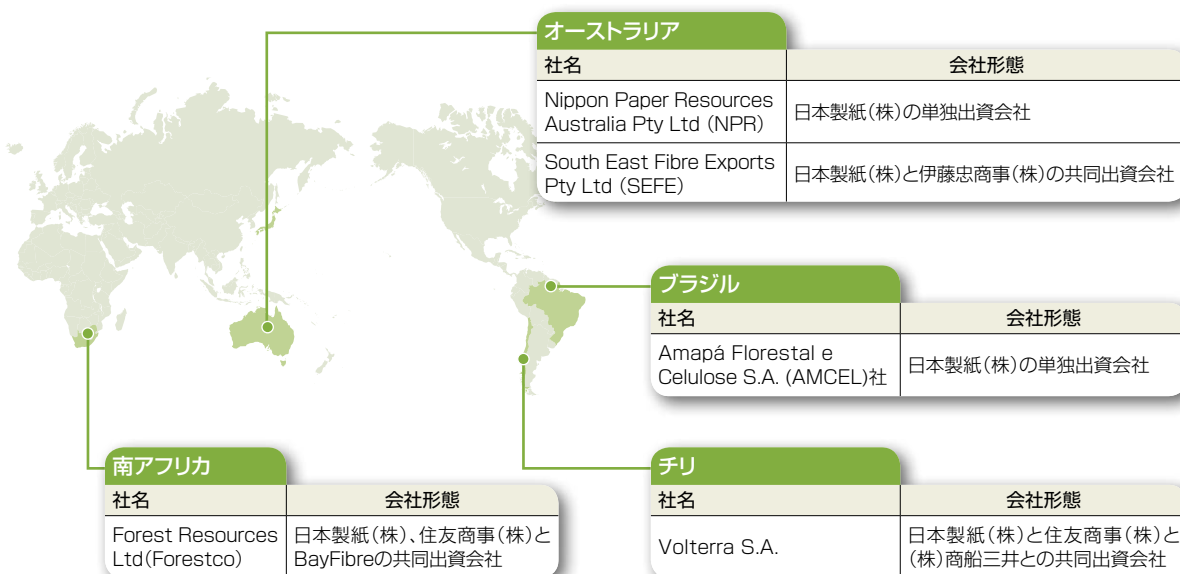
オーストラリア

| 社名 | 会社形態 |
|---|---|
| Nippon Paper Resources Australia Pty Ltd (NPR) | 日本製紙(株)の単独出資会社 |
| South East Fibre Exports Pty Ltd (SEFE) | 日本製紙(株)と伊藤忠商事(株)の共同出資会社 |

ブラジル

| 社名 | 会社形態 |
|---|---|
| Amapá Florestal e Celulose S.A. (AMCEL)社 | 日本製紙(株)の単独出資会社 |

南アフリカ

| 社名 | 会社形態 |
|---|---|
| Forest Resources Ltd(Forestco) | 日本製紙(株)、住友商事(株)とBayFibreの共同出資会社 |

チリ

| 社名 | 会社形態 |
|---|---|
| Volterra S.A. | 日本製紙(株)と住友商事(株)と(株)商船三井との共同出資会社 |